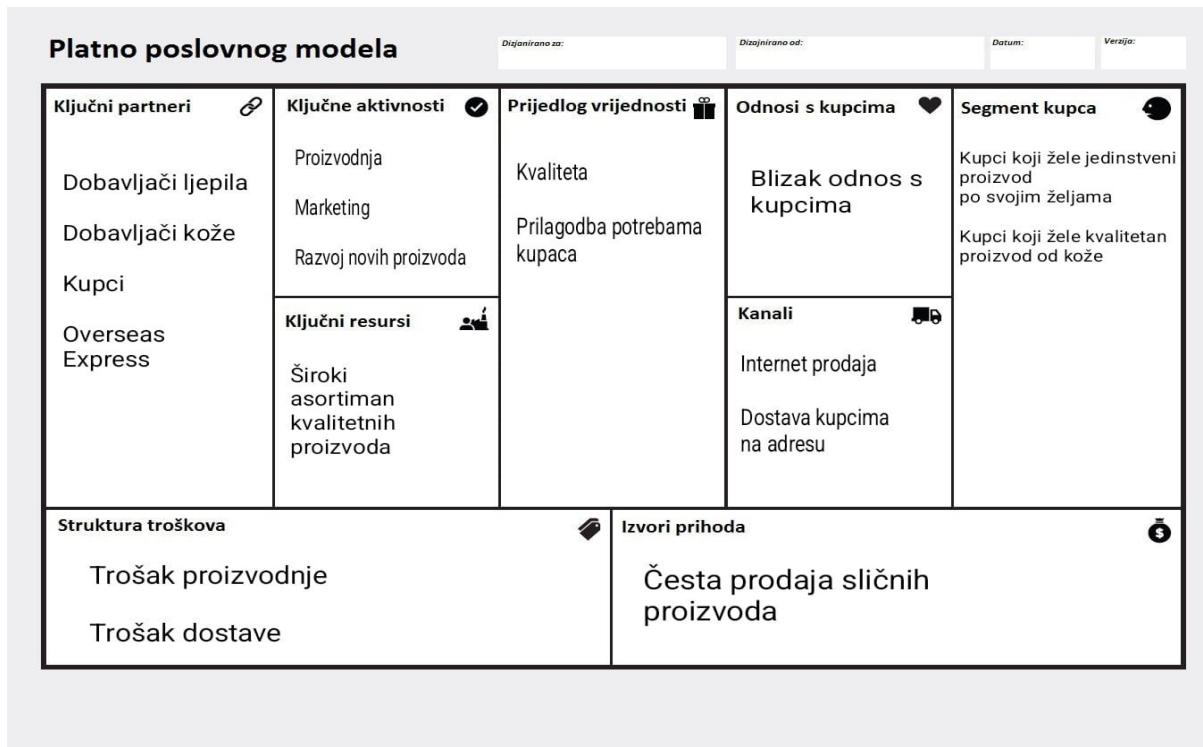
Platno poslovnog modela

Dizajnirano za:

Dizajnirano od:

Datum:

Verzija:

| Ključni partneri | Ključne aktivnosti | Prijedlog vrijednosti | Odnosi s kupcima | Segment kupca |
|---|---|---|---|---|
| Dobavljači ljepila<br>Dobavljači kože<br>Kupci<br>Overseas Express | Proizvodnja<br>Marketing<br>Razvoj novih proizvoda | Kvaliteta<br>Prilagodba potrebama kupaca | Blizak odnos s kupcima | Kupci koji žele jedinstveni proizvod po svojim željama<br>Kupci koji žele kvalitetan proizvod od kože |
| | Ključni resursi<br>Široki asortiman kvalitetnih proizvoda | | Kanali<br>Internet prodaja<br>Dostava kupcima na adresu | |

| Struktura troškova | Izvori prihoda |
|---|---|
| Trošak proizvodnje<br>Trošak dostave | Česta prodaja sličnih proizvoda |